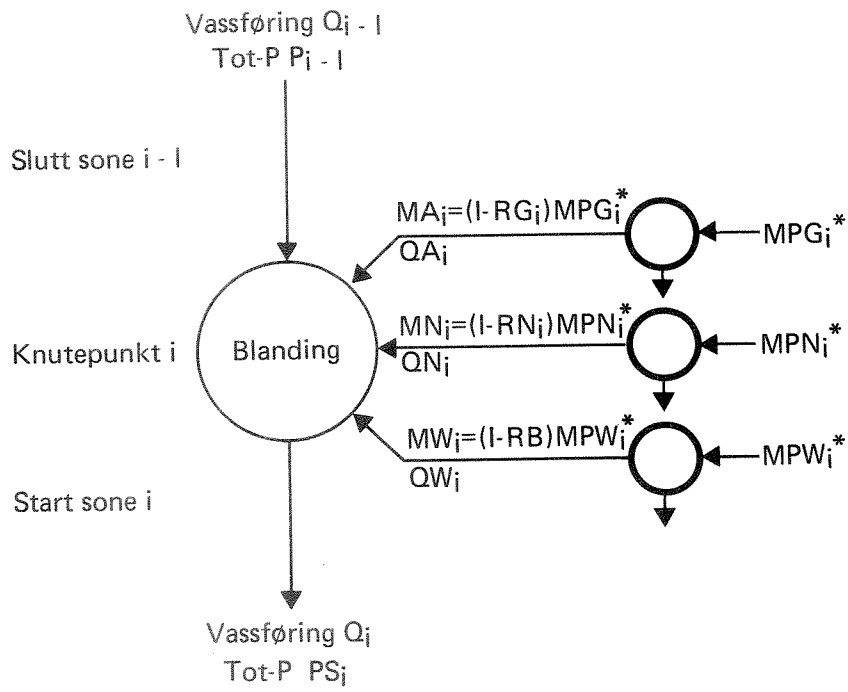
Vassføring $Q_{i-I}$
Tot-P $P_{i-I}$

Slutt sone i - I

$MA_i=(I-RG_i)MPG_i^*$
$QA_i$

$MPG_i^*$

Knutepunkt i

Blanding

$MN_i=(I-RN_i)MPN_i^*$
$QN_i$

$MPN_i^*$

$MW_i=(I-RB)MPW_i^*$
$QW_i$

$MPW_i^*$

Start sone i

Vassføring $Q_i$
Tot-P $PS_i$